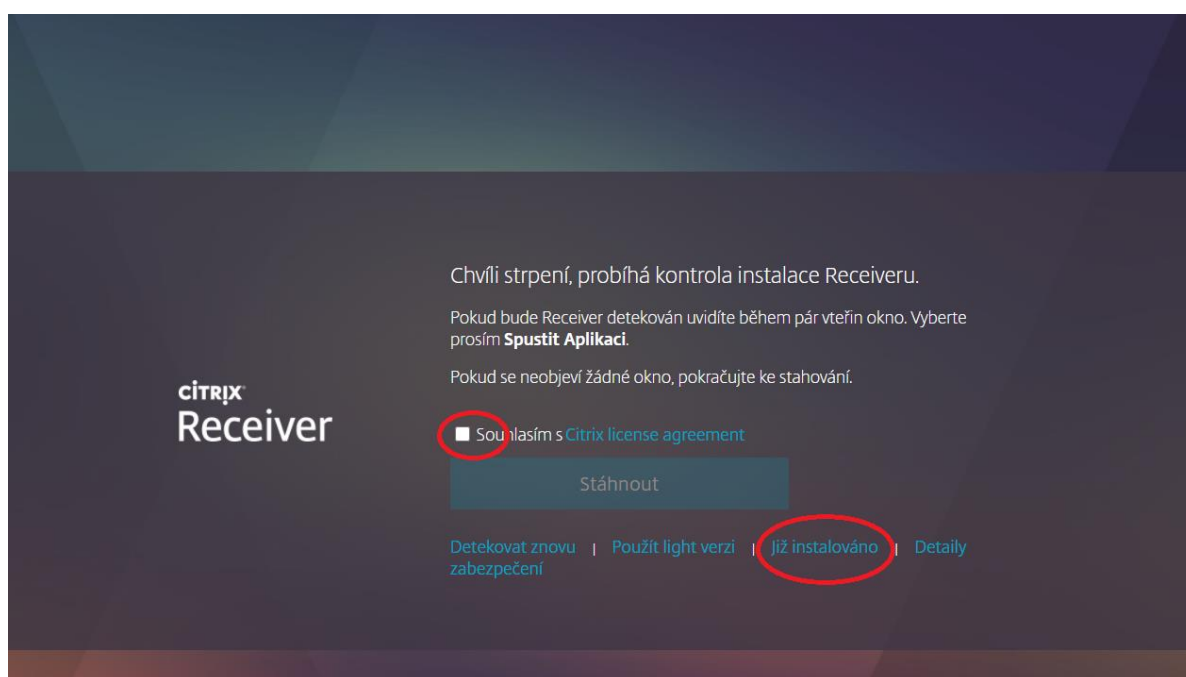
CITRIX
Receiver

Chvíli strpení, probíhá kontrola instalace Receiveru.

Pokud bude Receiver detekován uvidíte během pár vteřin okno. Vyberte prosím **Spustit Aplikaci**.

Pokud se neobjeví žádné okno, pokračujte ke stahování.

Souhlasím s Citrix license agreement

Stáhnout

Detekovat znovu | Použít light verzi | Již instalováno | Detaily zabezpečení